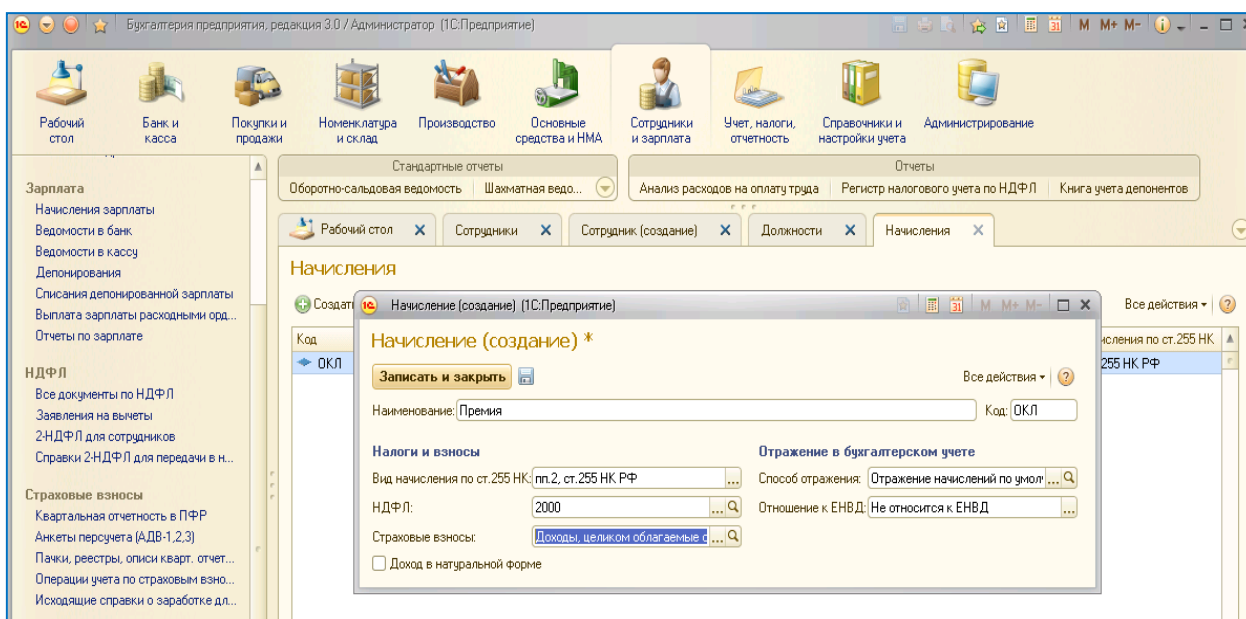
Бухгалтерия предприятия, редакция 3.0 / Администратор (1С:Предприятие)

M M+ M-

Рабочий стол
Банк и касса
Покупки и продажи
Номенклатура и склад
Производство
Основные средства и НМА
Сотрудники и зарплата
Учет, налоги, отчетность
Справочники и настройки учета
Администрирование

Зарплата
Начисления зарплаты
Ведомости в банк
Ведомости в кассу
Депонирования
Списания депонированной зарплаты
Выплата зарплаты расходными орд...
Отчеты по зарплате

НДФЛ
Все документы по НДФЛ
Заявления на вычеты
2-НДФЛ для сотрудников
Справки 2-НДФЛ для передачи в н...

Страховые взносы
Квартальная отчетность в ПФР
Анкеты персучета (АДВ-1,2,3)
Пачки, реестры, описи кварт. отчет...
Операции учета по страховым взно...
Исходящие справки о заработке дл...

Стандартные отчеты
Оборотно-сальдовая ведомость | Шахматная ведо...

Отчеты
Анализ расходов на оплату труда | Регистр налогового учета по НДФЛ | Книга учета депонентов

Рабочий стол ✕ | Сотрудники ✕ | Сотрудник (создание) ✕ | Должности ✕ | Начисления ✕

Начисления

Создать
Все действия
Код
ОКЛ
числения по ст.255 НК
255 НК РФ

Начисление (создание) (1С:Предприятие)
M M+ M-

Начисление (создание) *

Записать и закрыть
Все действия

Наименование: Премия
Код: ОКЛ

Налоги и взносы
Вид начисления по ст.255 НК: пп.2, ст.255 НК РФ
НДФЛ: 2000
Страховые взносы: Доходы, целиком облагаемые с
Доход в натуральной форме

Отражение в бухгалтерском учете
Способ отражения: Отражение начислений по умолч
Отношение к ЕНВД: Не относится к ЕНВД